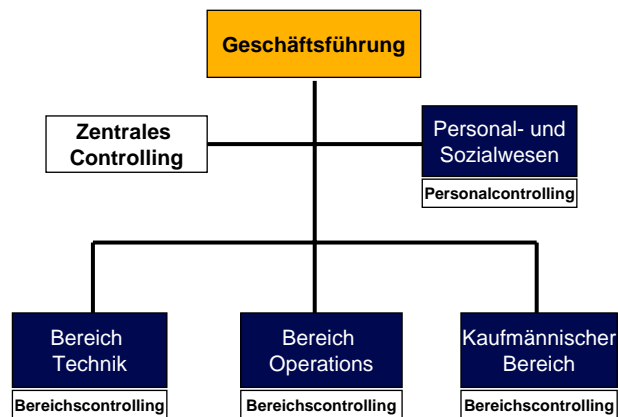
Geschäftsführung

Zentrales Controlling

Personal- und Sozialwesen

Personalcontrolling

Bereich Technik

Bereichscontrolling

Bereich Operations

Bereichscontrolling

Kaufmännischer Bereich

Bereichscontrolling